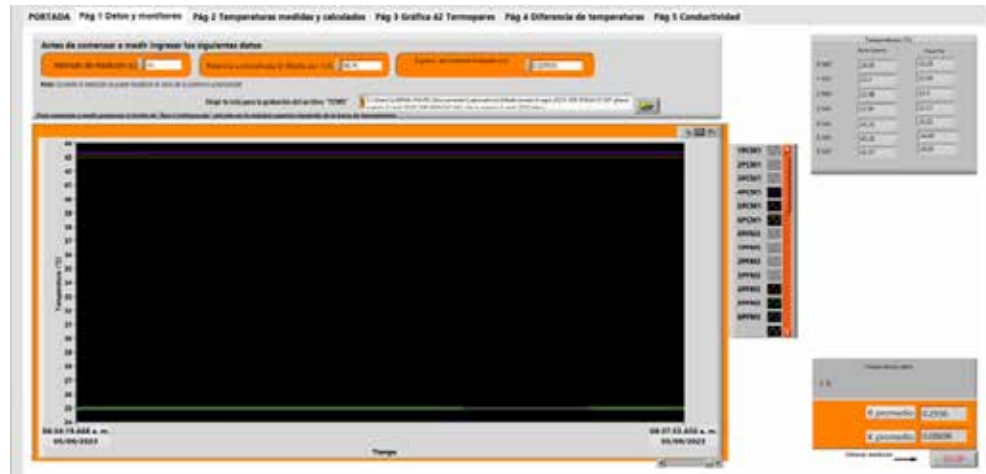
PORTADA | Pág 1 Datos y monitoreo | Pág 2 Temperaturas medidas y calculadas | Pág 3 Gráfica 42 Termopares | Pág 4 Diferencia de temperaturas | Pág 5 Conductividad

Antes de comenzar a medir ingresar los siguientes datos

Intervalo de Medición (s) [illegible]

Potencia suministrada al Plato (W) 46,8

Espesor del material probado (m) 0,0254

Elegir la ruta para la grabación del archivo "CSV" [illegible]

1PCM1
2PCM1
3PCM1
4PCM1
5PCM1
6PCM1
1PPM2
2PPM2
3PPM2
4PPM2
5PPM2
6PPM2

Temperatura (°C)

08:54:19.608 a. m.
05/09/2023

08:07:53.433 a. m.
05/09/2023

Tiempo

Temperaturas (°C)

| | | |
|---|---|---|
| | 26,95 | 26,29 |
| | 23,1 | 25,98 |
| | 22,96 | 25,4 |
| | 21,59 | 25,21 |
| | 25,33 | 25,02 |
| | 25,26 | 24,86 |
| | 25,31 | 24,8 |

K promedio 0,2936

K promedio 0,03609

STOP